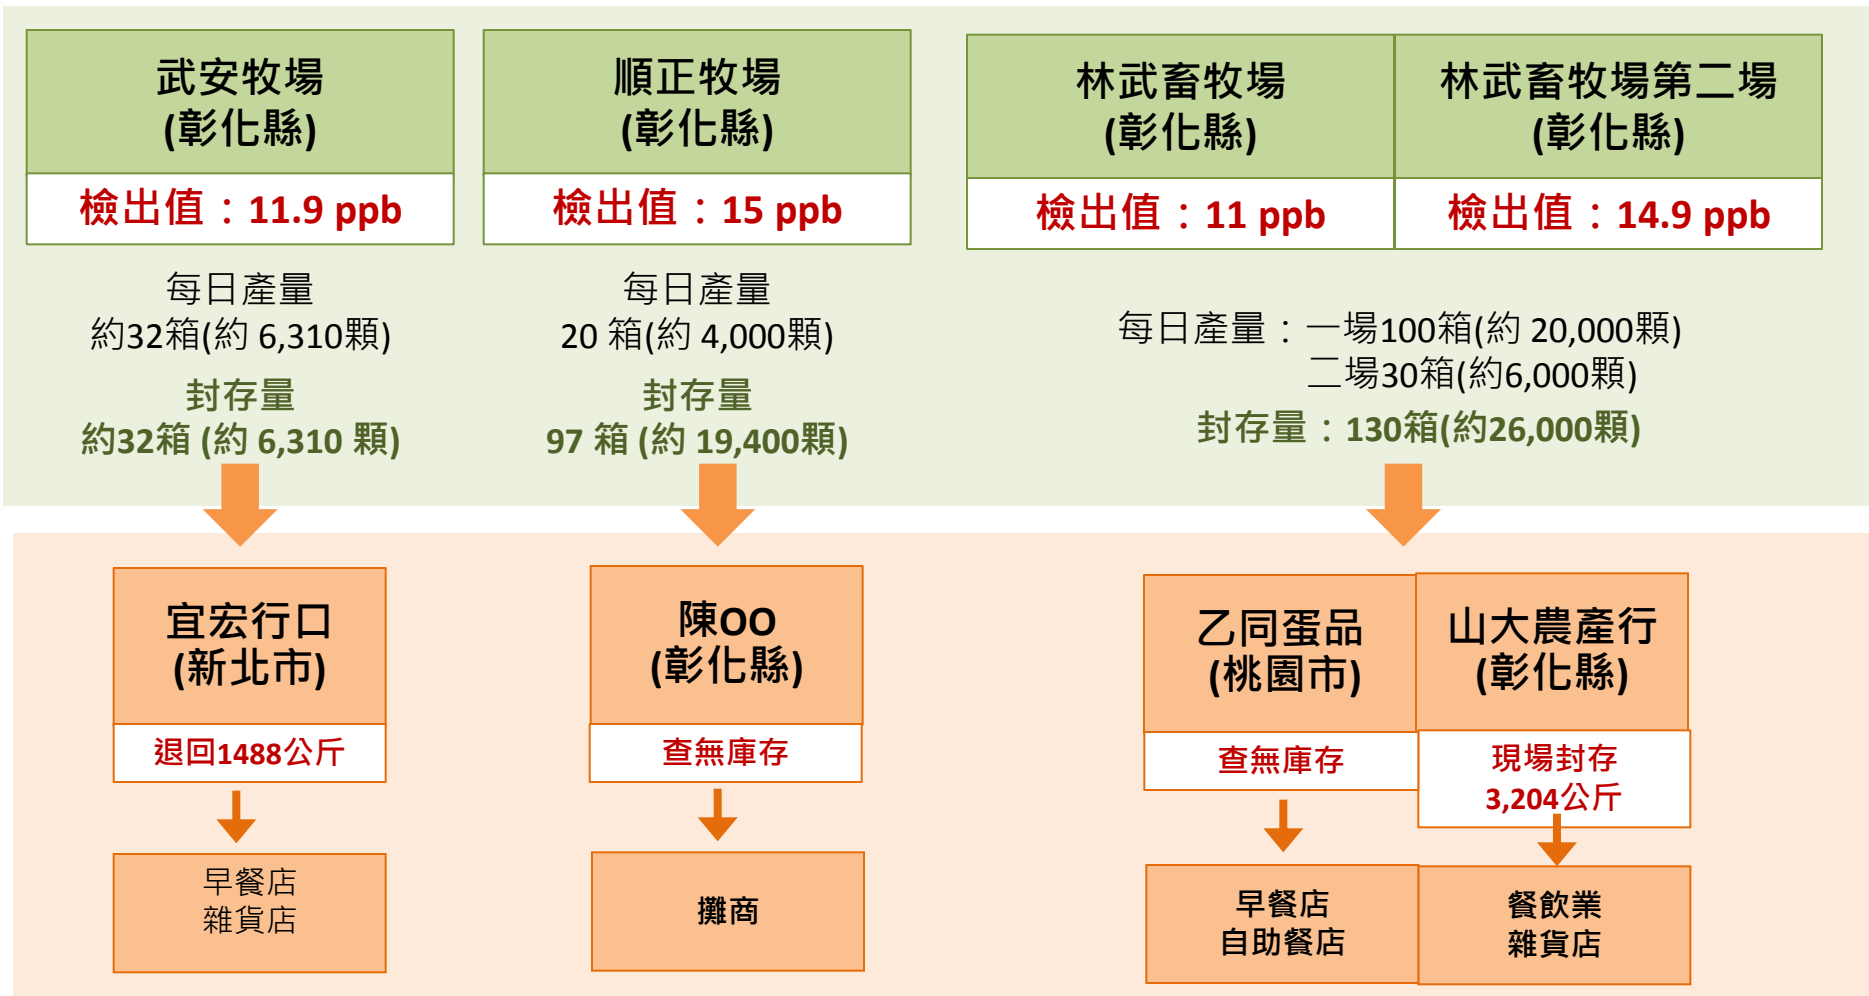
武安牧場
(彰化縣)

檢出值：11.9 ppb

每日產量
約32箱(約 6,310顆)

封存量
約32箱 (約 6,310 顆)

順正牧場
(彰化縣)

檢出值：15 ppb

每日產量
20 箱(約 4,000顆)

封存量
97 箱 (約 19,400顆)

林武畜牧場
(彰化縣)

檢出值：11 ppb

林武畜牧場第二場
(彰化縣)

檢出值：14.9 ppb

每日產量：一場100箱(約 20,000顆)
二場30箱(約6,000顆)

封存量：130箱(約26,000顆)

宜宏行口
(新北市)

退回1488公斤

早餐店
雜貨店

陳OO
(彰化縣)

查無庫存

攤商

乙同蛋品
(桃園市)

查無庫存

早餐店
自助餐店

山大農產行
(彰化縣)

現場封存
3,204公斤

餐飲業
雜貨店